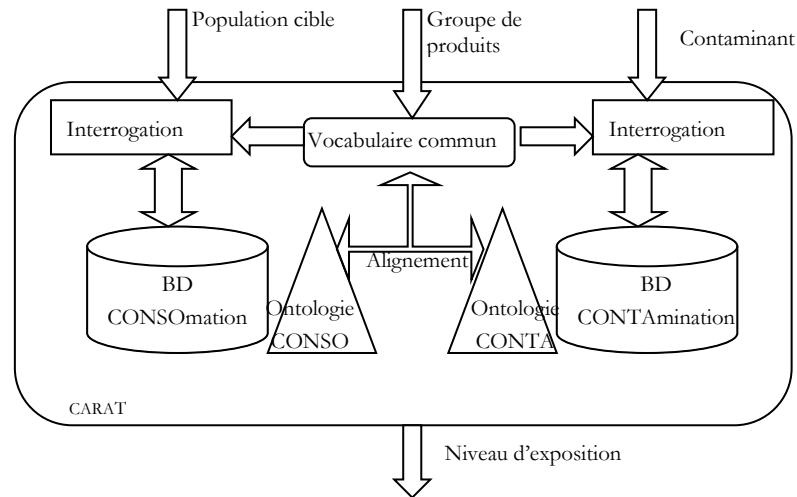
Population cible

Groupe de produits

Contaminant

Interrogation

Vocabulaire commun

Interrogation

BD CONSOmation

Ontologie CONSO

Alignement

Ontologie CONTA

BD CONTAmination

CARAT

Niveau d'exposition